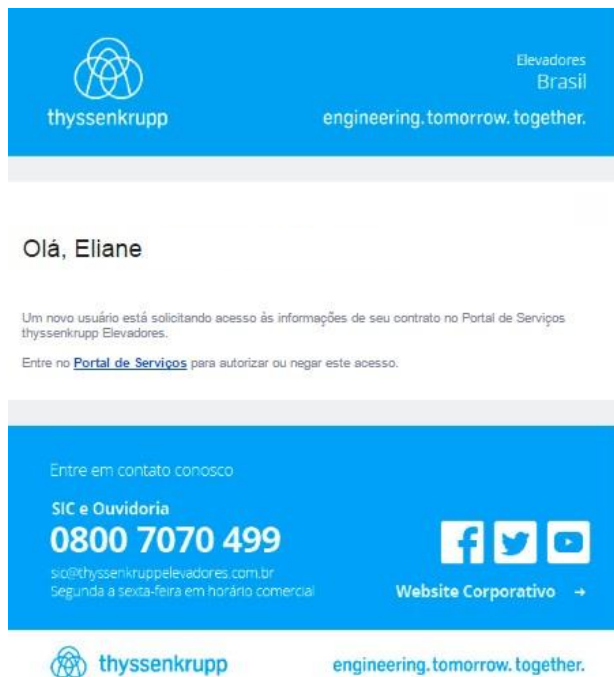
thyssenkrupp

Elevadores
Brasil
engineering. tomorrow. together.

Olá, Eliane

Um novo usuário está solicitando acesso às informações de seu contrato no Portal de Serviços thyssenkrupp Elevadores.

Entre no Portal de Serviços para autorizar ou negar este acesso.

Entre em contato conosco

SIC e Ouvidoria
0800 7070 499
sic@thyssenkruppelevadores.com.br
Segunda a sexta-feira em horário comercial

Website Corporativo →

thyssenkrupp

engineering. tomorrow. together.